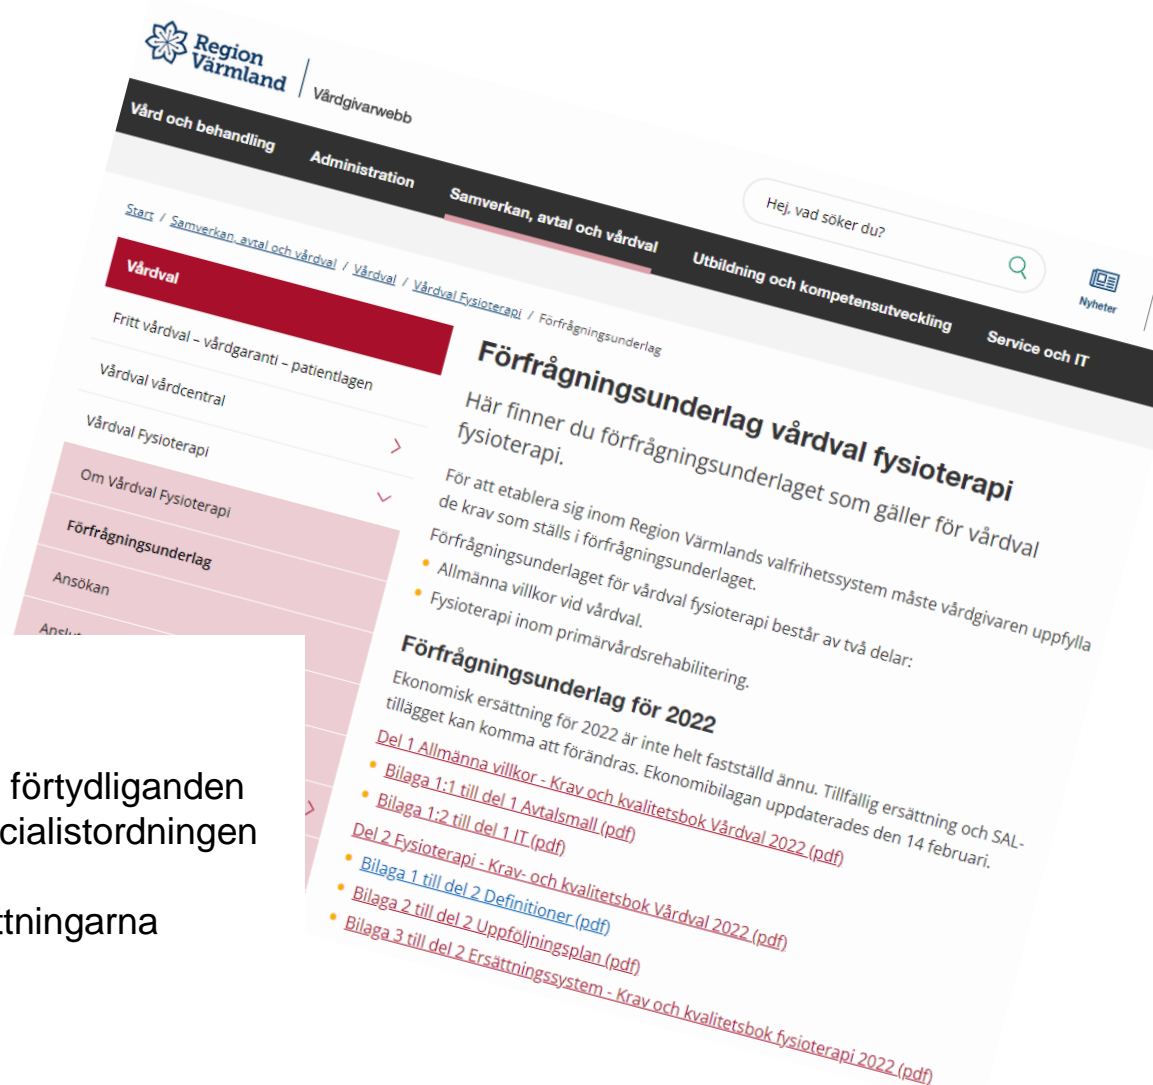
Region Värmland | Vårdgivarwebb

Vård och behandling
Administration
Samverkan, avtal och vårdval
Utbildning och kompetensutveckling
Service och IT

Hej, vad söker du?

Nyheter

Start / Samverkan, avtal och vårdval / Vårdval / Vårdval Fysioterapi / Förfrågningsunderlag

Vårdval
Fritt vårdval – vårdgaranti – patientlagen
Vårdval vårdcentral
Vårdval Fysioterapi
Om Vårdval Fysioterapi
Förfrågningsunderlag
Ansökan
Anslu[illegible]

Förfrågningsunderlag vårdval fysioterapi

Här finner du förfrågningsunderlaget som gäller för vårdval fysioterapi.

För att etablera sig inom Region Värmlands valfrihetssystem måste vårdgivaren uppfylla de krav som ställs i förfrågningsunderlaget.

Förfrågningsunderlaget för vårdval fysioterapi består av två delar:
- Allmänna villkor vid vårdval.
- Fysioterapi inom primärvårdsrehabilitering.

Förfrågningsunderlag för 2022

Ekonomisk ersättning för 2022 är inte helt fastställd ännu. Tillfällig ersättning och SAL-tillägget kan komma att förändras. Ekonomibilagan uppdaterades den 14 februari.

Del 1 Allmänna villkor - Krav och kvalitetsbok Vårdval 2022 (pdf)
- Bilaga 1:1 till del 1 Avtalsmall (pdf)
- Bilaga 1:2 till del 1 IT (pdf)

Del 2 Fysioterapi - Krav- och kvalitetsbok Vårdval 2022 (pdf)
- Bilaga 1 till del 2 Definitioner (pdf)
- Bilaga 2 till del 2 Uppföljningsplan (pdf)
- Bilaga 3 till del 2 Ersättningssystem - Krav och kvalitetsbok fysioterapi 2022 (pdf)

förtydliganden
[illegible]cialistordningen
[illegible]ttningarna